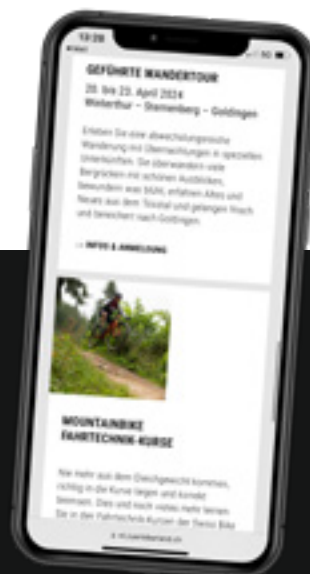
13:20

GEFÜHRTE WANDERTOUR

20. bis 23. April 2024
Winterthur – Sternenberg – Goldingen

Erleben Sie eine abwechslungsreiche Wanderung mit Übernachtungen in speziellen Unterkünften. Sie überwandern viele Bergrücken mit schönen Ausblicken, bewundern was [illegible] erfahren Altes und Neues aus dem Tösstal und gelangen frisch und beseelt nach Goldingen.

→ INFOS & ANMELDUNG

MOUNTAINBIKE FAHRTECHNIK-KURSE

Nie mehr aus dem Gleichgewicht kommen, richtig in die Kurve liegen und korrekt bremsen. Dies und noch vieles mehr lernen Sie in den Fahrtechnik-Kursen der Swiss Bike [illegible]

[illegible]